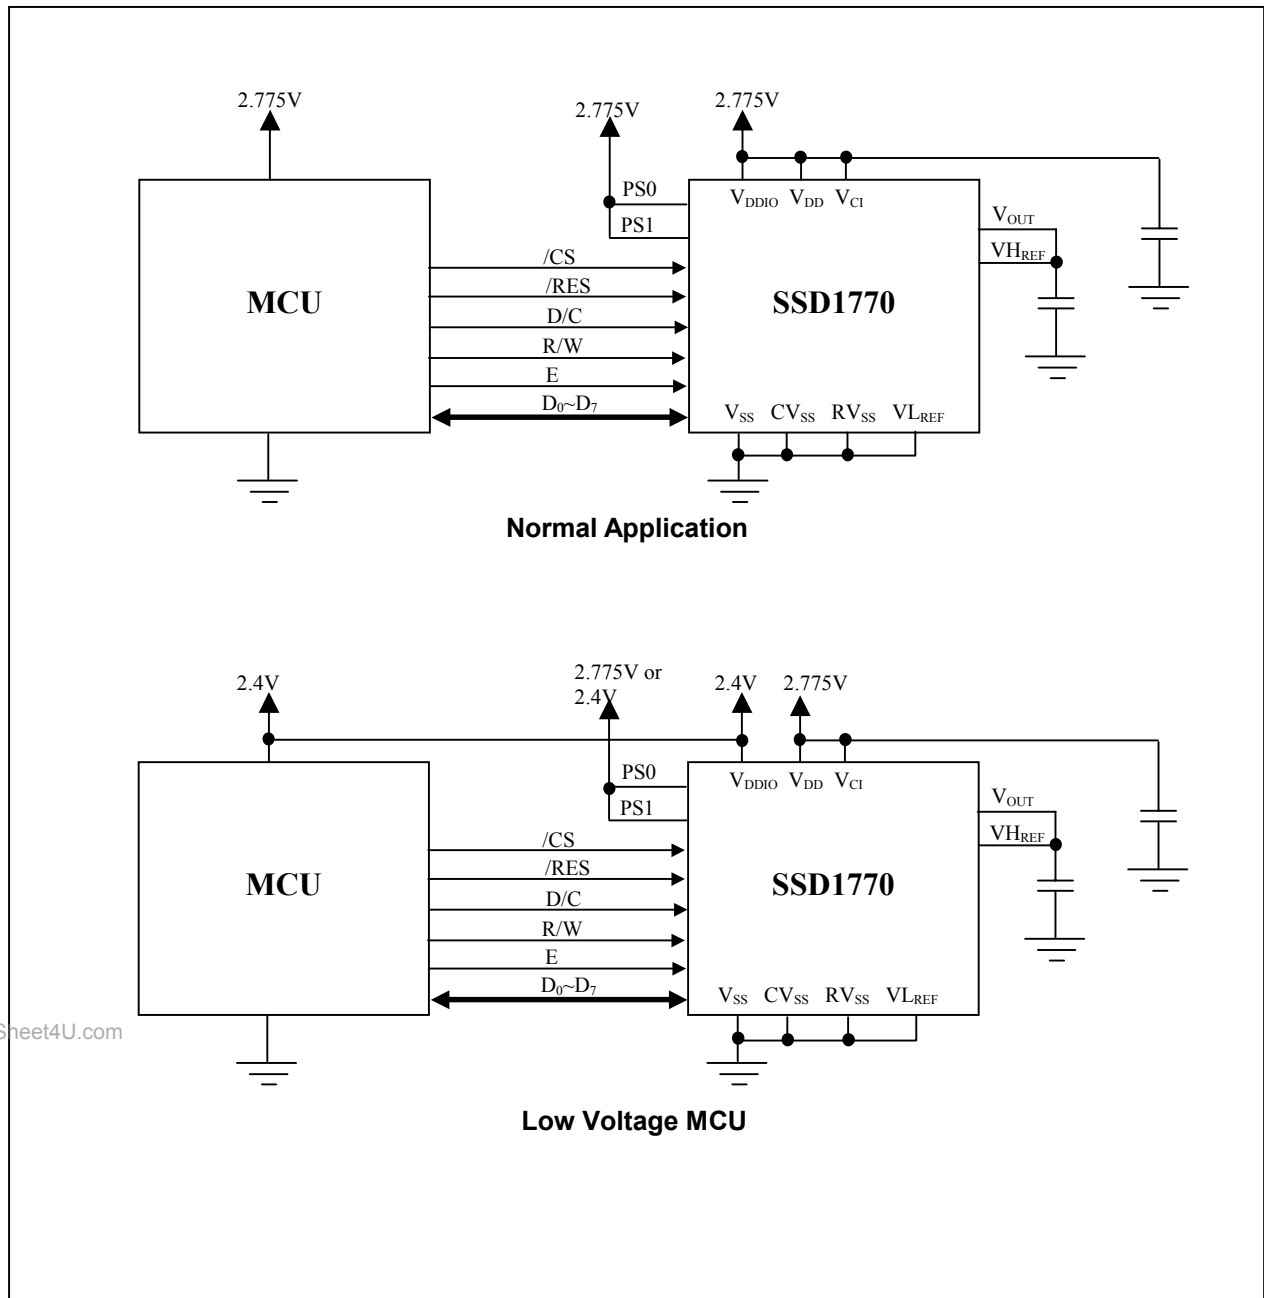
2.775V

2.775V

2.775V

PS0

PS1

$V_{DDIO}$ $V_{DD}$ $V_{CI}$

$V_{OUT}$

$VH_{REF}$

MCU

SSD1770

/CS

/RES

D/C

R/W

E

$D_0$~$D_7$

$V_{SS}$ $CV_{SS}$ $RV_{SS}$ $VL_{REF}$

Normal Application

2.4V

2.775V or 2.4V

2.4V

2.775V

PS0

PS1

$V_{DDIO}$ $V_{DD}$ $V_{CI}$

$V_{OUT}$

$VH_{REF}$

MCU

SSD1770

/CS

/RES

D/C

R/W

E

$D_0$~$D_7$

$V_{SS}$ $CV_{SS}$ $RV_{SS}$ $VL_{REF}$

Sheet4U.com

Low Voltage MCU